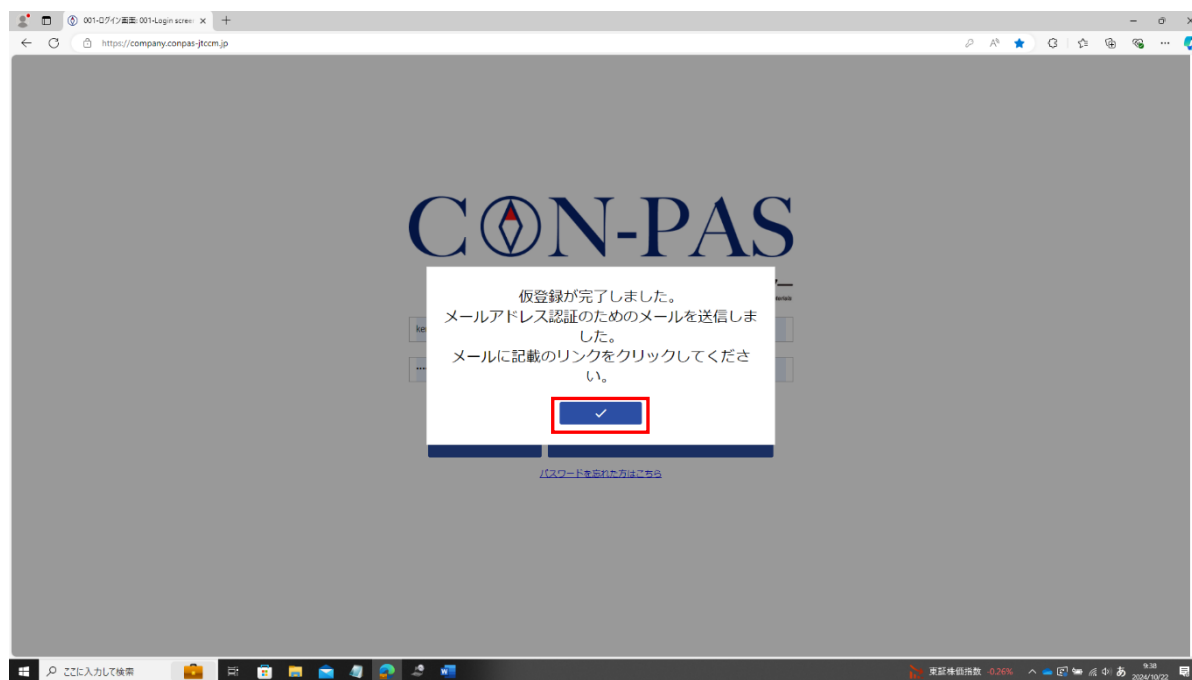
001-ログイン画面: 001-Login scree ×

https://company.conpas-jtccm.jp

CON-PAS

仮登録が完了しました。
メールアドレス認証のためのメールを送信しました。
メールに記載のリンクをクリックしてください。

✓

パスワードを忘れた方はこちら

ここに入力して検索

東証株価指数 -0.26%

9:38
2024/10/22